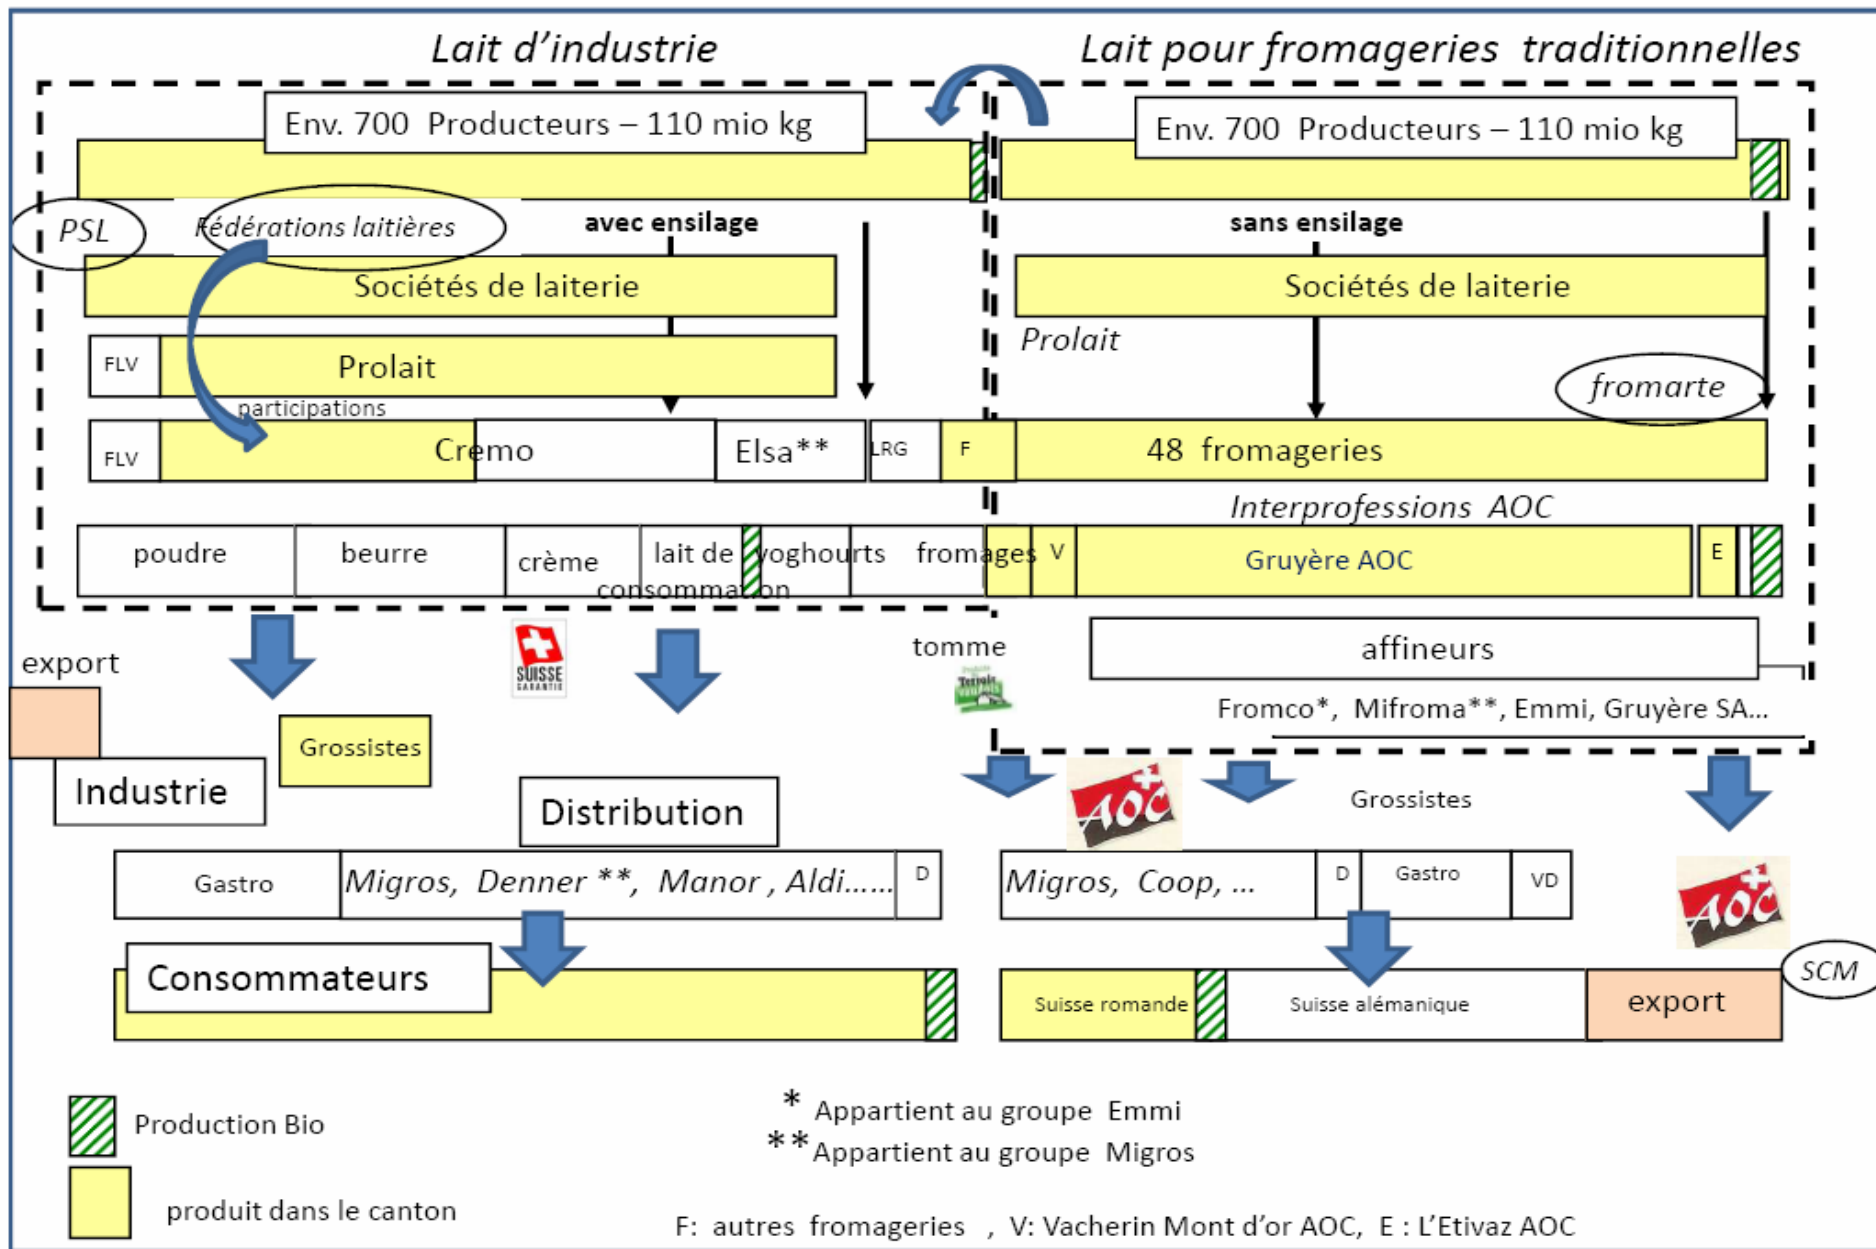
Lait d'industrie

Lait pour fromageries traditionnelles

Env. 700 Producteurs – 110 mio kg

Env. 700 Producteurs – 110 mio kg

PSL

Fédérations laitières

avec ensilage

sans ensilage

Sociétés de laiterie

Sociétés de laiterie

FLV

Prolait

Prolait

fromarte

participations

FLV

Cremo

Elsa**

LRG

F

48 fromageries

Interprofessions AOC

poudre

beurre

crème

lait de consommation

yoghourts

fromages

V

Gruyère AOC

E

export

tomme

affineurs

Fromco*, Mifroma**, Emmi, Gruyère SA...

Grossistes

Industrie

Distribution

Grossistes

Gastro

Migros, Denner **, Manor , Aldi......

D

Migros, Coop, ...

D

Gastro

VD

Consommateurs

Suisse romande

Suisse alémanique

export

SCM

Production Bio

produit dans le canton

* Appartient au groupe Emmi
** Appartient au groupe Migros

F: autres fromageries , V: Vacherin Mont d'or AOC, E : L'Etivaz AOC